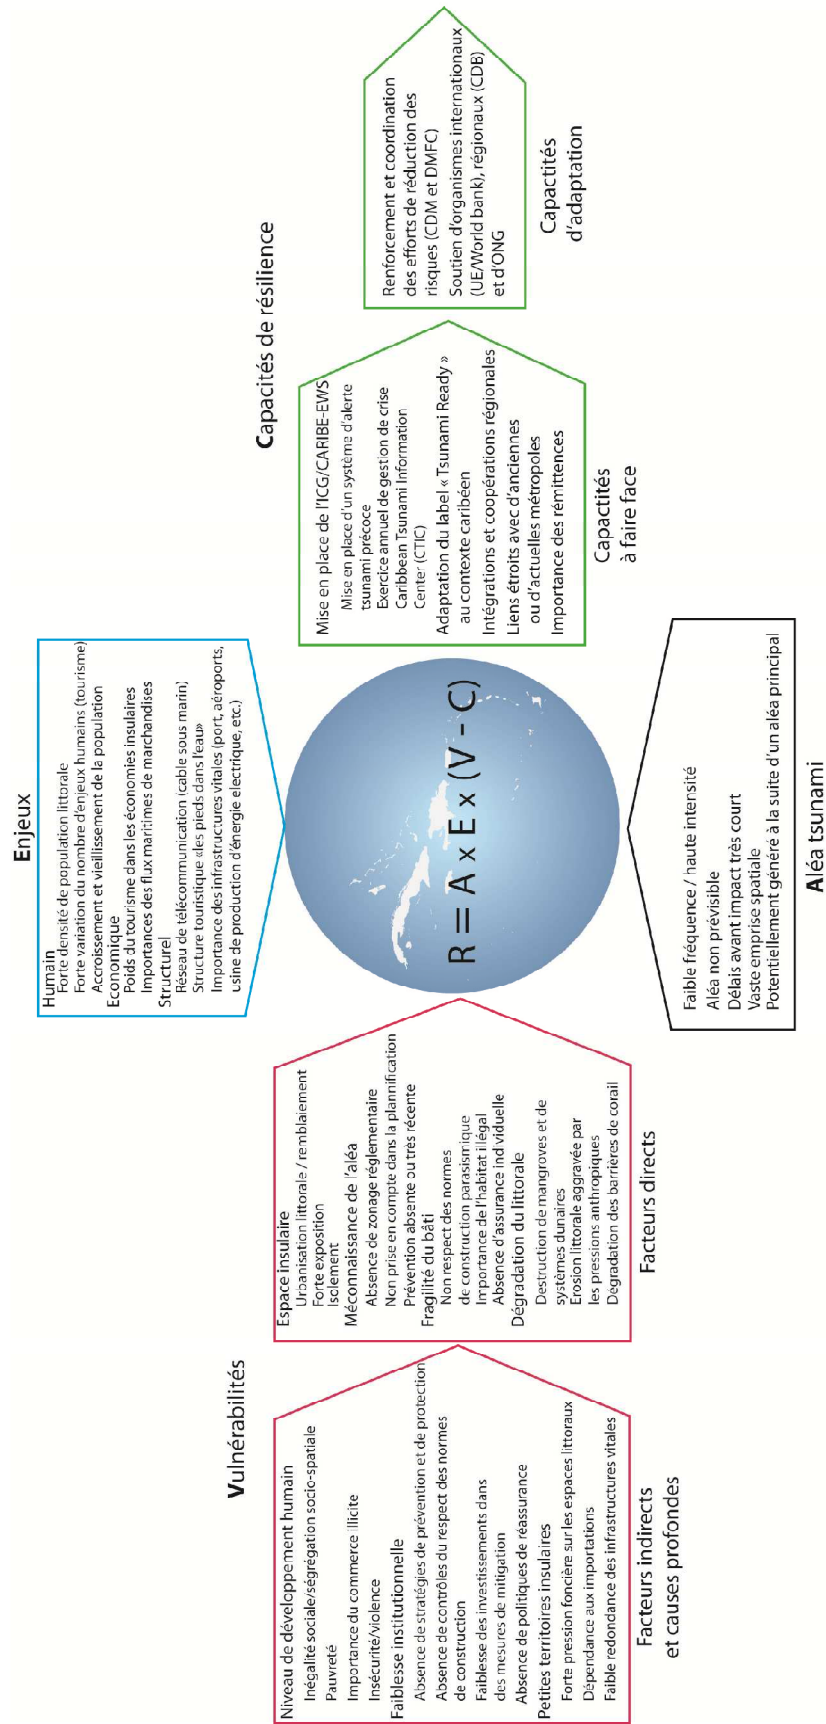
Capacités de résilience

Renforcement et coordination des efforts de réduction des risques (CDM et DMFC)
Soutien d'organismes internationaux (UE/World bank), régionaux (CDB) et d'ONG

Capacités d'adaptation

Mise en place de l'ICG/CARIBE-EWS
Mise en place d'un système d'alerte tsunami précoce
Exercice annuel de gestion de crise
Caribbean Tsunami Information Center (CTIC)
Adaptation du label « Tsunami Ready » au contexte caribéen
Intégrations et coopérations régionales
Liens étroits avec d'anciennes ou d'actuelles métropoles
Importance des rémittences

Capacités à faire face

Enjeux

Humain
Forte densité de population littorale
Forte variation du nombre d'enjeux humains (tourisme)
Accroissement et vieillissement de la population
Economique
Poids du tourisme dans les économies insulaires
Importances des flux maritimes de marchandises
Structurel
Réseau de télécommunication (cable sous marin)
Structure touristique «les pieds dans l'eau»
Importance des infrastructures vitales (port, aéroports, usine de production d'énergie électrique, etc.)

$R = A \times E \times (V - C)$

Faible fréquence / haute intensité
Aléa non prévisible
Délais avant impact très court
Vaste emprise spatiale
Potentiellement généré à la suite d'un aléa principal

Aléa tsunami

Vulnérabilités

Niveau de développement humain
Inégalité sociale/ségrégation socio-spatiale
Pauvreté
Importance du commerce illicite
Insécurité/violence
Faiblesse institutionnelle
Absence de stratégies de prévention et de protection
Absence de contrôles du respect des normes de construction
Faiblesse des investissements dans des mesures de mitigation
Absence de politiques de réassurance
Petites territoires insulaires
Forte pression foncière sur les espaces littoraux
Dépendance aux importations
Faible redondance des infrastructures vitales

Facteurs indirects et causes profondes

Espace insulaire
Urbanisation littorale / remblaiement
Forte exposition
Isolement
Méconnaissance de l'aléa
Absence de zonage réglementaire
Non prise en compte dans la planification
Prévention absente ou très récente
Fragilité du bâti
Non respect des normes de construction parasismique
Importance de l'habitat illégal
Absence d'assurance individuelle
Dégradation du littorale
Destruction de mangroves et de systèmes dunaires
Erosion littorale aggravée par les pressions anthropiques
Dégradation des barrières de corail

Facteurs directs